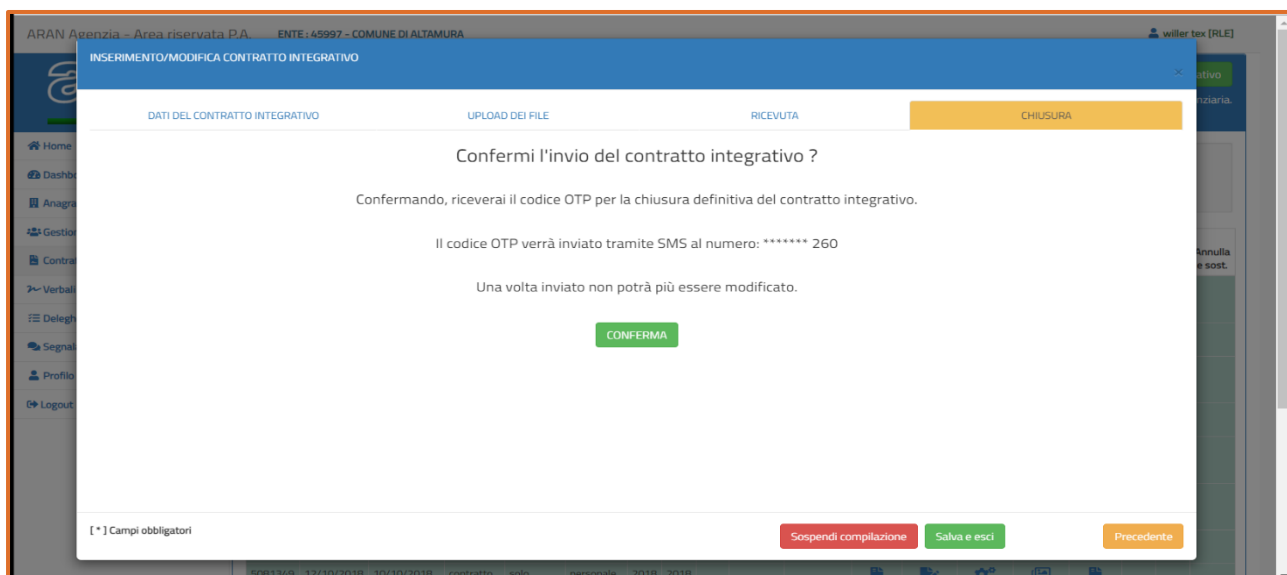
ARAN Agenzia - Area riservata P.A. ENTE : 45997 - COMUNE DI ALTAMURA

willer tex [RLE]

INSERIMENTO/MODIFICA CONTRATTO INTEGRATIVO

×

ativo

nziaria.

Home
Dashbo
Anagra
Gestio
Contrat
Verbali
Delegh
Segnal
Profilo
Logout

DATI DEL CONTRATTO INTEGRATIVO | UPLOAD DEI FILE | RICEVUTA | CHIUSURA

Confermi l'invio del contratto integrativo ?

Confermando, riceverai il codice OTP per la chiusura definitiva del contratto integrativo.

Il codice OTP verrà inviato tramite SMS al numero: ******* 260

Una volta inviato non potrà più essere modificato.

CONFERMA

Annulla
e sost.

[ * ] Campi obbligatori

Sospendi compilazione

Salva e esci

Precedente

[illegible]